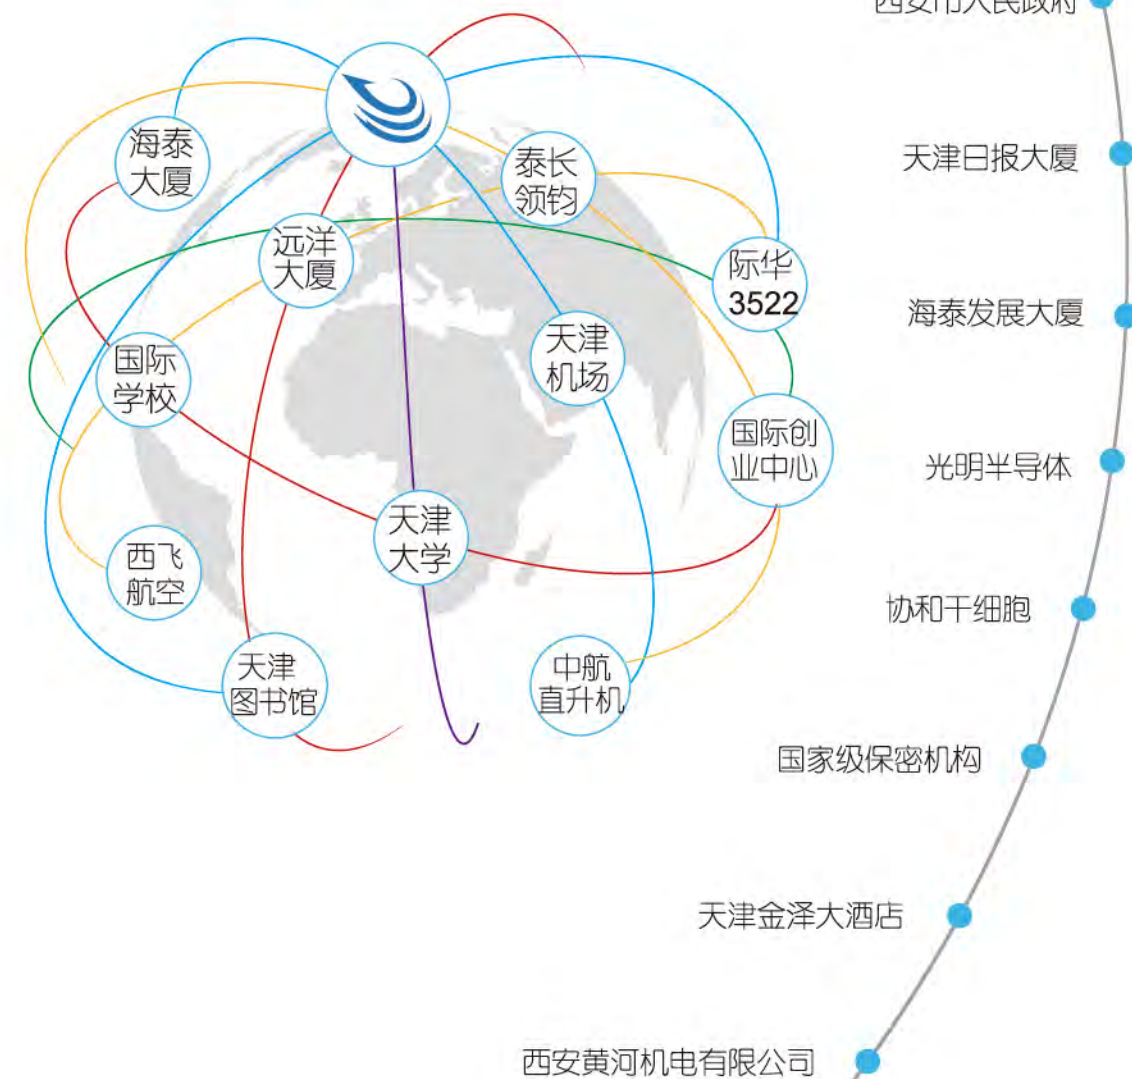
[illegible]

海泰大厦

泰长领钧

远洋大厦

际华3522

国际学校

天津机场

国际创业中心

天津大学

西飞航空

天津图书馆

中航直升机

天津日报大厦

海泰发展大厦

光明半导体

协和干细胞

国家级保密机构

天津金泽大酒店

西安黄河机电有限公司